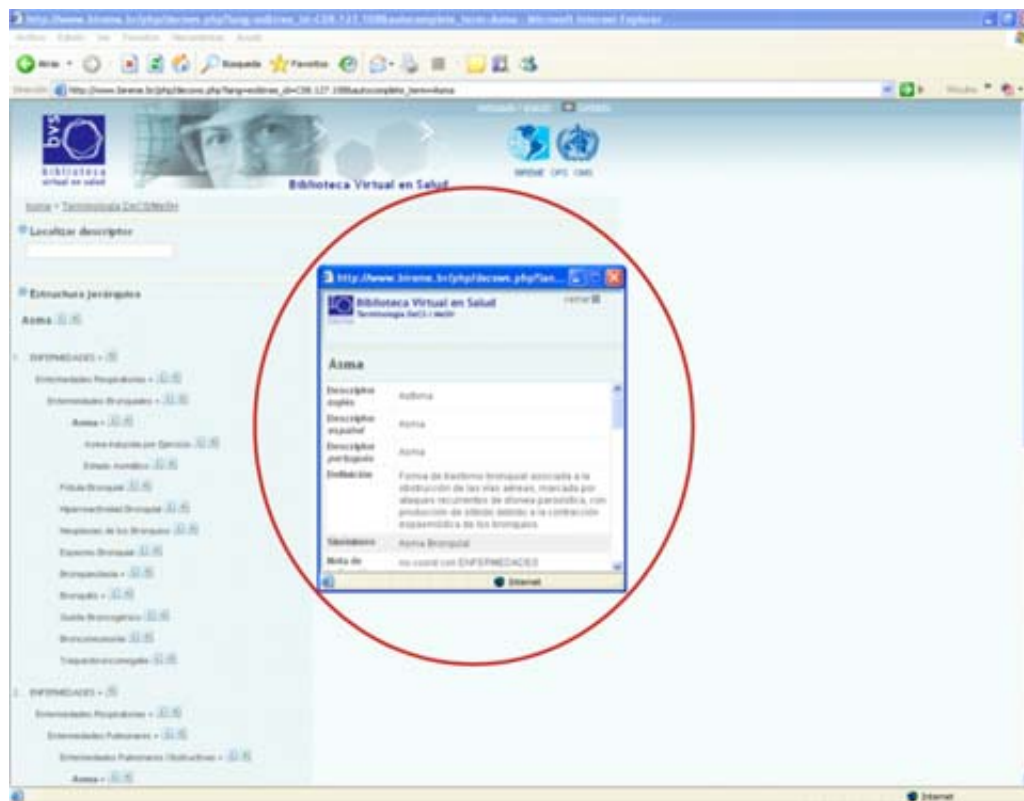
http://www.bireme.br/php/decsws.php?lang=es&tree_id=C08.127.108&autocomplete_term=Asma - Microsoft Internet Explorer

Archivo Edición Ver Favoritos Herramientas Ayuda

Atrás Búsqueda Favoritos

Dirección http://www.bireme.br/php/decsws.php?lang=es&tree_id=C08.127.108&autocomplete_term=Asma

bvs biblioteca virtual en salud

Biblioteca Virtual en Salud

BIREME OPS OMS

Asma > Terminología DeCS/MeSH

Localizar descriptor

Estructura jerárquica

Asma

ENFERMEDADES

Enfermedades Respiratorias

Enfermedades Bronquiales

Asma

Asma Inducida por Ejercicio

Estado Asmático

Fístula Bronquial

Hiperreactividad Bronquial

Neoplasias de los Bronquios

Espasmo Bronquial

Bronquiectasia

Bronquitis

Sueño Broncogénico

Broncomalacia

Traqueobroncomegalia

ENFERMEDADES

Enfermedades Respiratorias

Enfermedades Pulmonares

Enfermedades Pulmonares Obstructivas

Asma

http://www.bireme.br/php/decsws.php?lan...

Biblioteca Virtual en Salud
Terminología DeCS / MeSH

cerrar

Asma

| | |
|---|---|
| Descriptor inglés | Asthma |
| Descriptor español | Asma |
| Descriptor portugués | Asma |
| Definición | Forma de trastorno bronquial asociada a la obstrucción de las vías aéreas, marcada por ataques recurrentes de disnea paroxística, con producción de silbido debido a la contracción espasmódica de los bronquios. |
| Sinónimos | Asma Bronquial |
| Nota de | no usar con ENFERMEDADES |

Internet

Internet